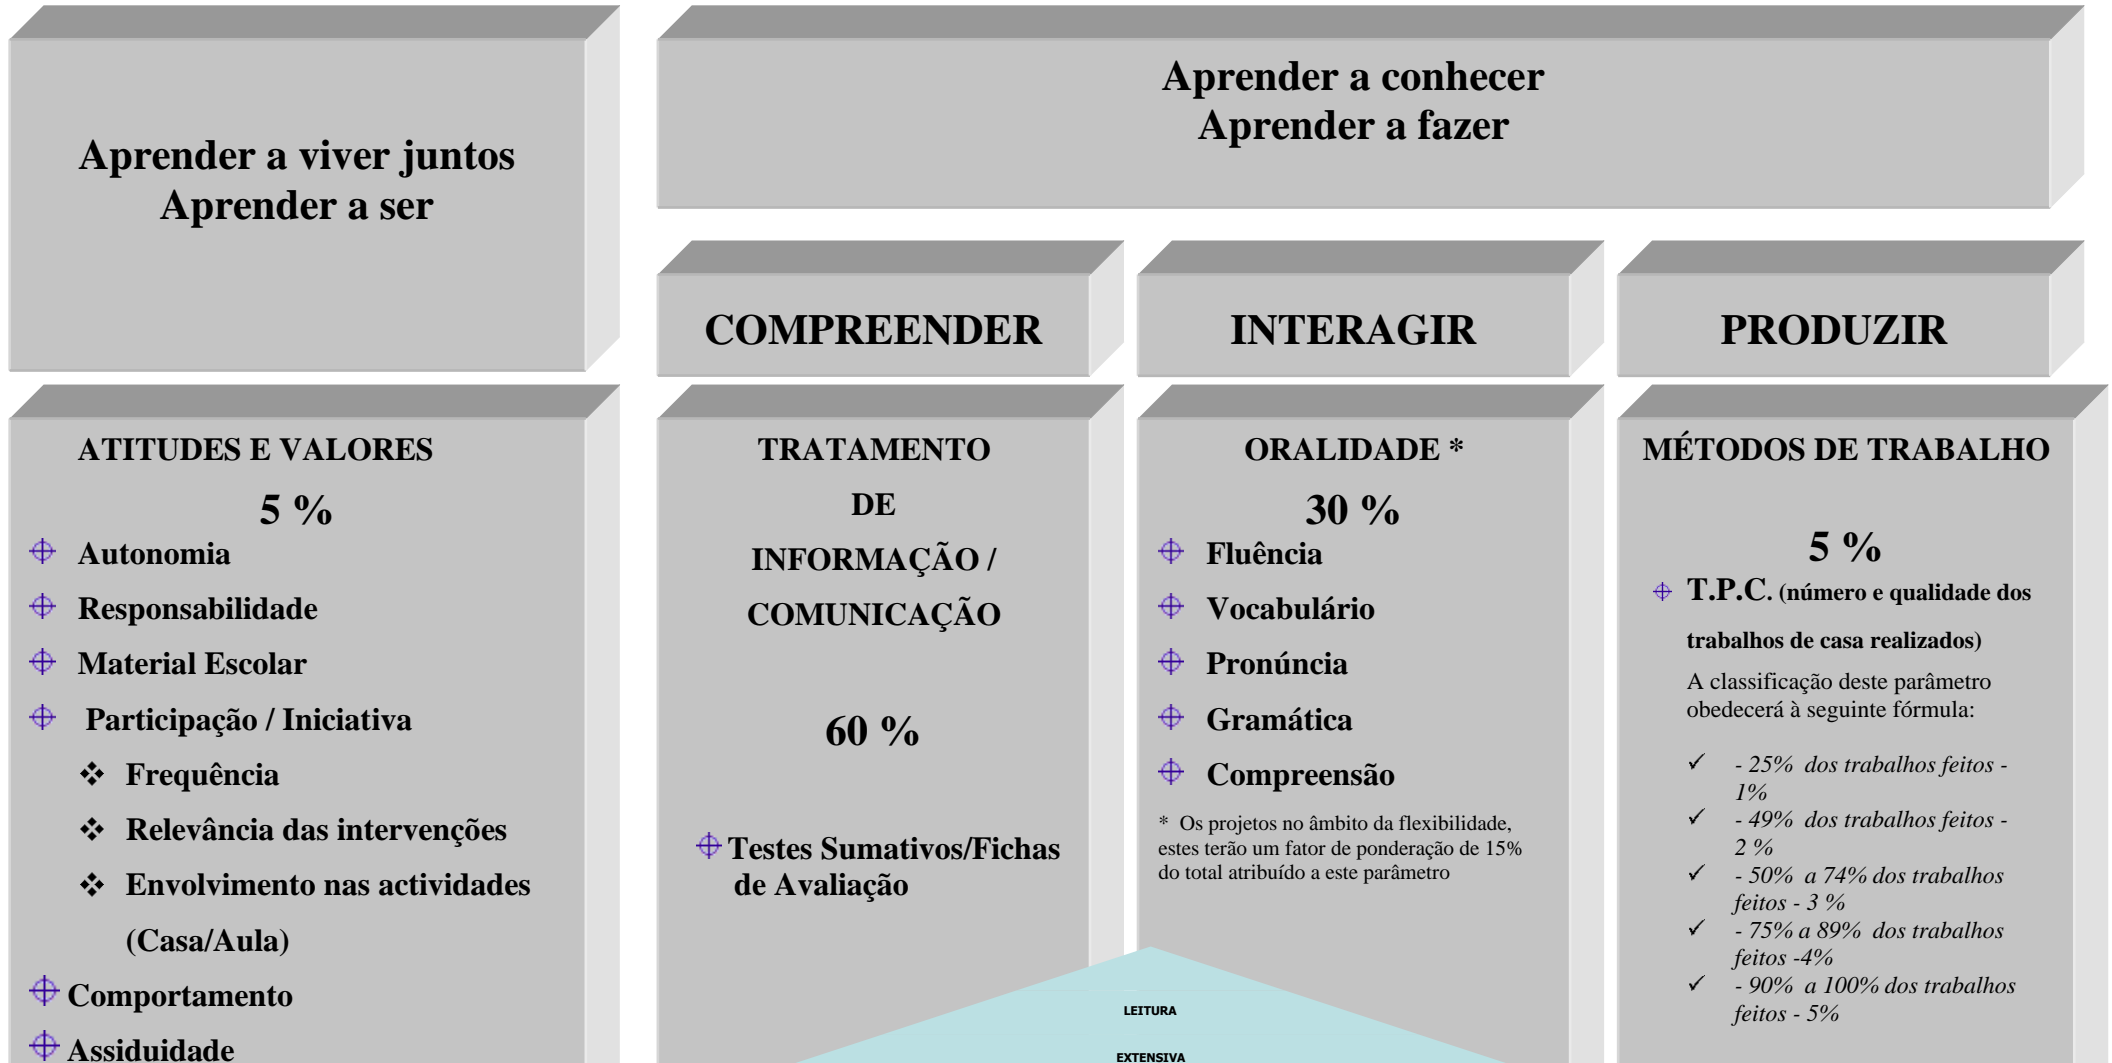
Aprender a viver juntos
Aprender a ser

Aprender a conhecer
Aprender a fazer

COMPREENDER

INTERAGIR

PRODUZIR

ATITUDES E VALORES

5 %

Autonomia

Responsabilidade

Material Escolar

Participação / Iniciativa

❖ Frequência

❖ Relevância das intervenções

❖ Envolvimento nas actividades (Casa/Aula)

Comportamento

Assiduidade

TRATAMENTO DE INFORMAÇÃO / COMUNICAÇÃO

60 %

Testes Sumativos/Fichas de Avaliação

ORALIDADE *

30 %

Fluência

Vocabulário

Pronúncia

Gramática

Compreensão

* Os projetos no âmbito da flexibilidade, estes terão um fator de ponderação de 15% do total atribuído a este parâmetro

MÉTODOS DE TRABALHO

5 %

T.P.C. (número e qualidade dos trabalhos de casa realizados)

A classificação deste parâmetro obedecerá à seguinte fórmula:

✓ - 25% dos trabalhos feitos - 1%

✓ - 49% dos trabalhos feitos - 2 %

✓ - 50% a 74% dos trabalhos feitos - 3 %

✓ - 75% a 89% dos trabalhos feitos -4%

✓ - 90% a 100% dos trabalhos feitos - 5%

LEITURA

EXTENSIVA